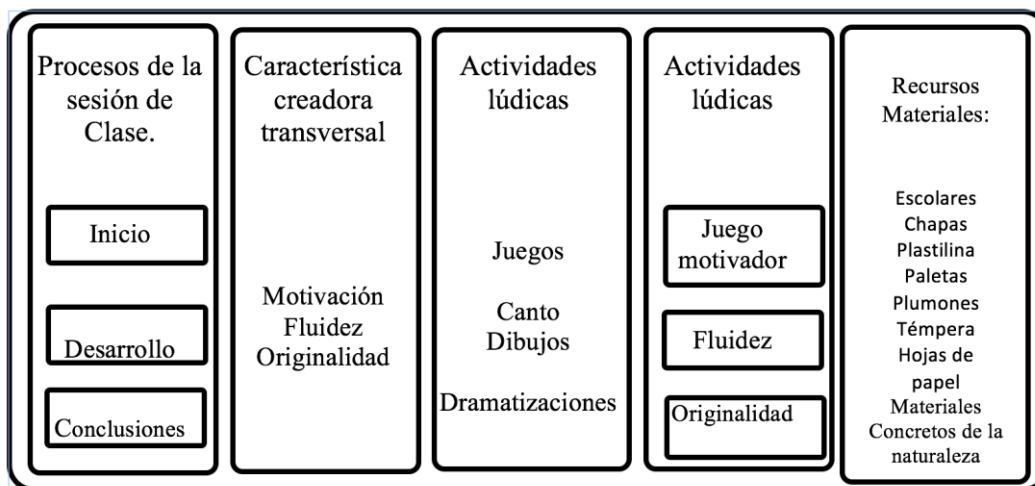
Procesos de la sesión de Clase.

Inicio

Desarrollo

Conclusiones

Característica creadora transversal

Motivación
Fluidez
Originalidad

Actividades lúdicas

Juegos

Canto
Dibujos

Dramatizaciones

Actividades lúdicas

Juego motivador

Fluidez

Originalidad

Recursos Materiales:

Escolares
Chapas
Plastilina
Paletas
Plumones
Témpera
Hojas de papel
Materiales
Concretos de la naturaleza